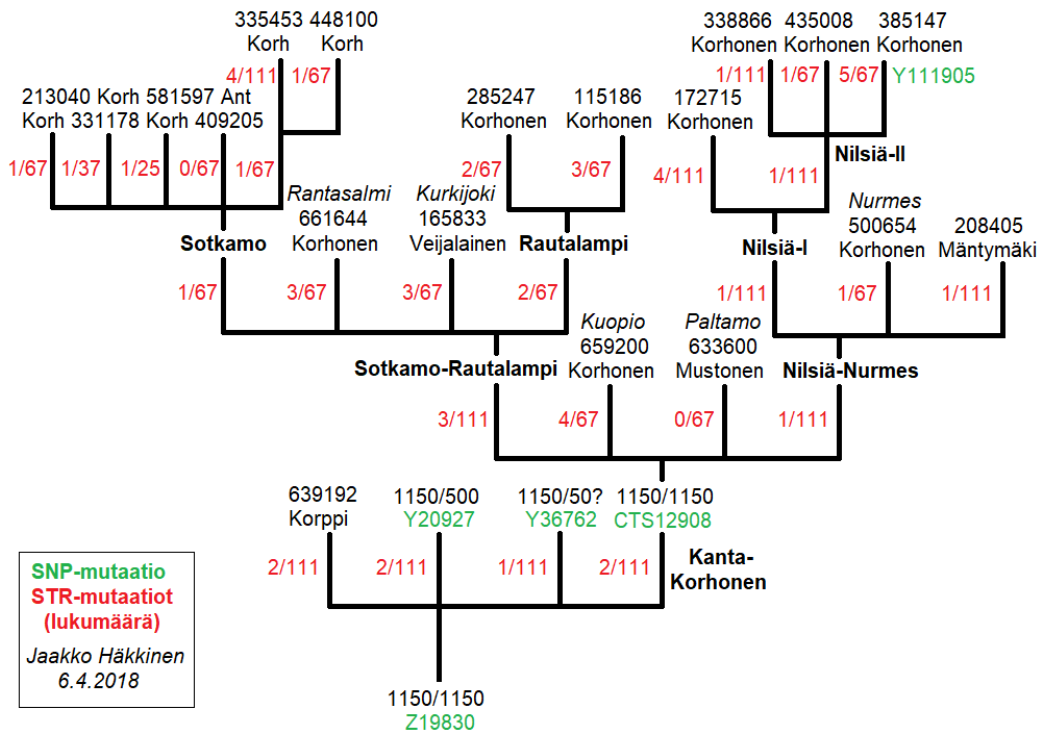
335453 448100
Korh Korh
4/111 1/67

213040 Korh 581597 Ant
Korh 331178 Korh 409205
1/67 1/37 1/25 0/67 1/67

Sotkamo

Rantasalmi
661644
Korhonen

Kurkijoki
165833
Veijalainen

285247 Korhonen
115186 Korhonen
2/67 3/67

Rautalampi

1/67 3/67 3/67 2/67

Sotkamo-Rautalampi

338866 Korhonen
435008 Korhonen
385147 Korhonen
1/111 1/67 5/67 Y111905

Nilsiä-II

172715
Korhonen
4/111 1/111

Nilsiä-I

Nurmes
500654
Korhonen

208405
Mäntymäki

1/111 1/67 1/111

Nilsiä-Nurmes

Kuopio
659200
Korhonen

Paltamo
633600
Mustonen

3/111 4/67 0/67 1/111

639192
Korppi

1150/500
Y20927

1150/50?
Y36762

1150/1150
CTS12908

2/111 2/111 1/111 2/111

Kanta-
Korhonen

1150/1150
Z19830

SNP-mutaatio
STR-mutaatiot
(lukumäärä)

Jaakko Häkkinen
6.4.2018